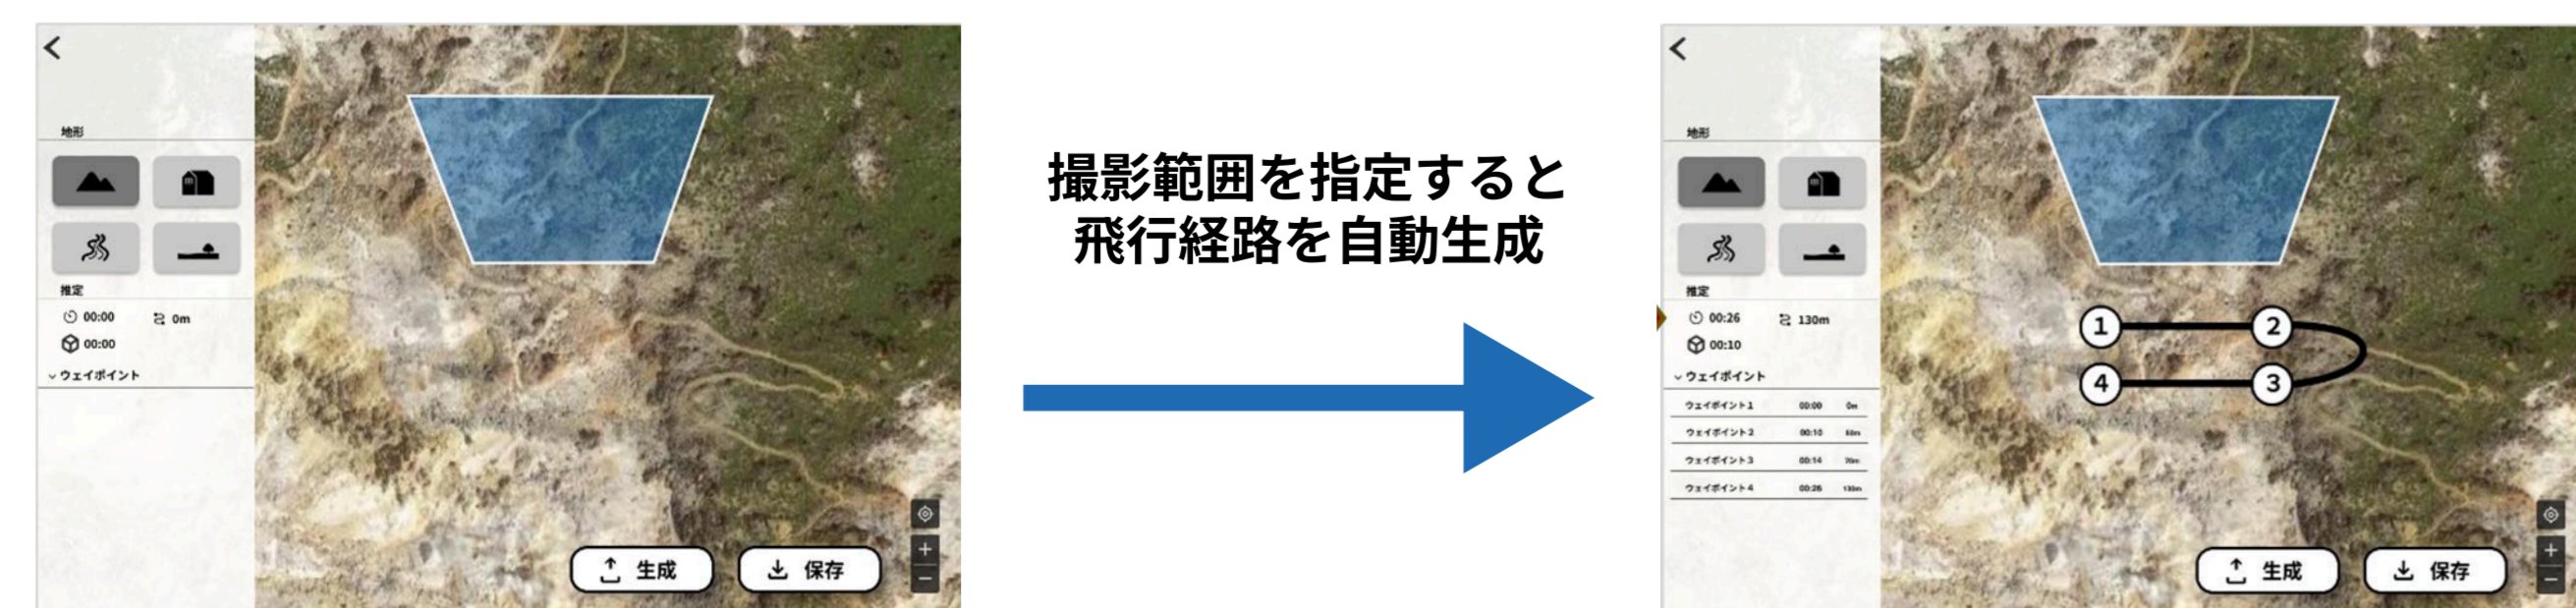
地形

推定

00:00

0m

00:00

ウェイポイント

生成

保存

撮影範囲を指定すると
飛行経路を自動生成

地形

推定

00:26

130m

00:10

ウェイポイント

| ウェイポイント1 | 00:00 | 0m |
|---|---|---|
| ウェイポイント2 | 00:10 | 50m |
| ウェイポイント3 | 00:14 | 70m |
| ウェイポイント4 | 00:26 | 130m |

1

2

3

4

生成

保存